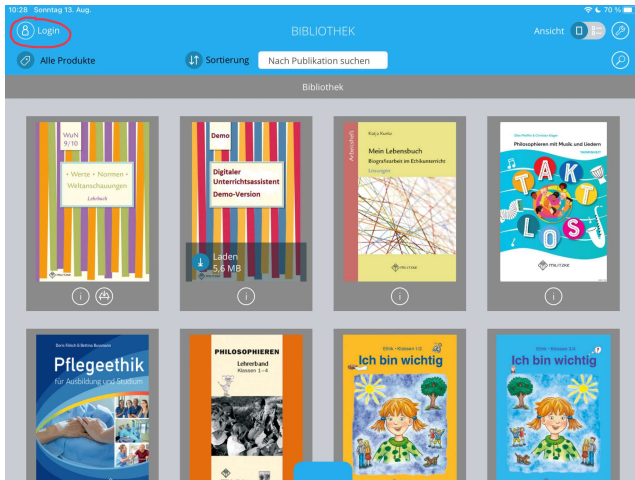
10:28 Sonntag 13. Aug.
70 %

Login
BIBLIOTHEK
Ansicht

Alle Produkte
Sortierung
Nach Publikation suchen

Bibliothek

WuN 9/10
Werte · Normen · Weltanschauungen
Lehrbuch

Demo
Digitaler Unterrichtsassistent Demo-Version
Laden 5,6 MB

Arbeitsheft
Katja Kurke
Mein Lebensbuch
Biografiearbeit im Ethikunterricht
Lösungen

Philosophieren mit Musik und Liedern
TAKTLOS

Boris Ehlich & Bettina Baumann
Pflegeethik
für Ausbildung und Studium

PHILOSOPHIEREN
Lehrerband Klassen 1–4

Ethik · Klassen 1/2
Ich bin wichtig

Ethik · Klassen 3/4
Ich bin wichtig